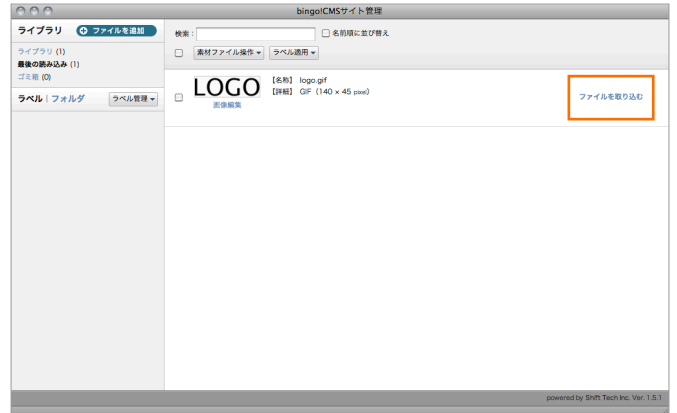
bingo!CMSサイト管理

ライブラリ
ファイルを追加

ライブラリ (1)
最後の読み込み (1)
ゴミ箱 (0)

ラベル | フォルダ
ラベル管理

検索 :
名前順に並び替え
素材ファイル操作
ラベル適用

LOGO
画像編集
【名称】 logo.gif
【詳細】 GIF (140 x 45 pixel)
ファイルを取り込む

powered by Shift Tech Inc. Ver. 1.5.1